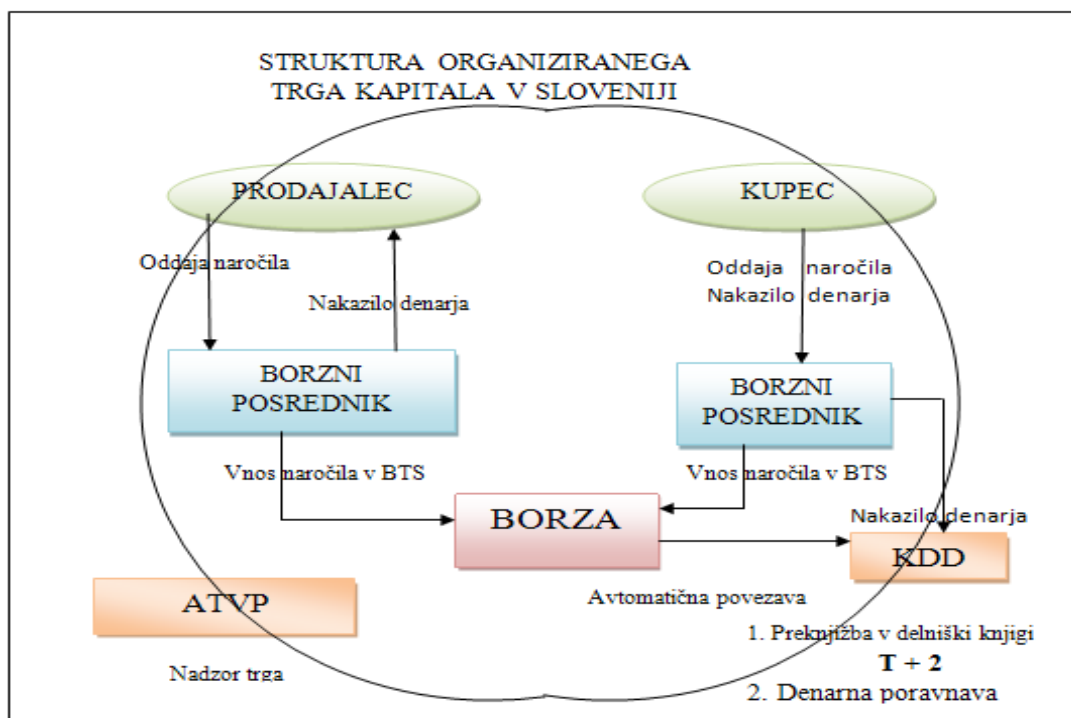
STRUKTURA ORGANIZIRANEGA TRGA KAPITALA V SLOVENIJI

PRODAJALEC

KUPEC

Oddaja naročila

Nakazilo denarja

Oddaja naročila
Nakazilo denarja

BORZNI POSREDNIK

BORZNI POSREDNIK

Vnos naročila v BTS

Vnos naročila v BTS

BORZA

Nakazilo denarja

KDD

ATVP

Avtomatična povezava

1. Preknjižba v delniški knjigi

T + 2

2. Denarna poravnava

Nadzor trga